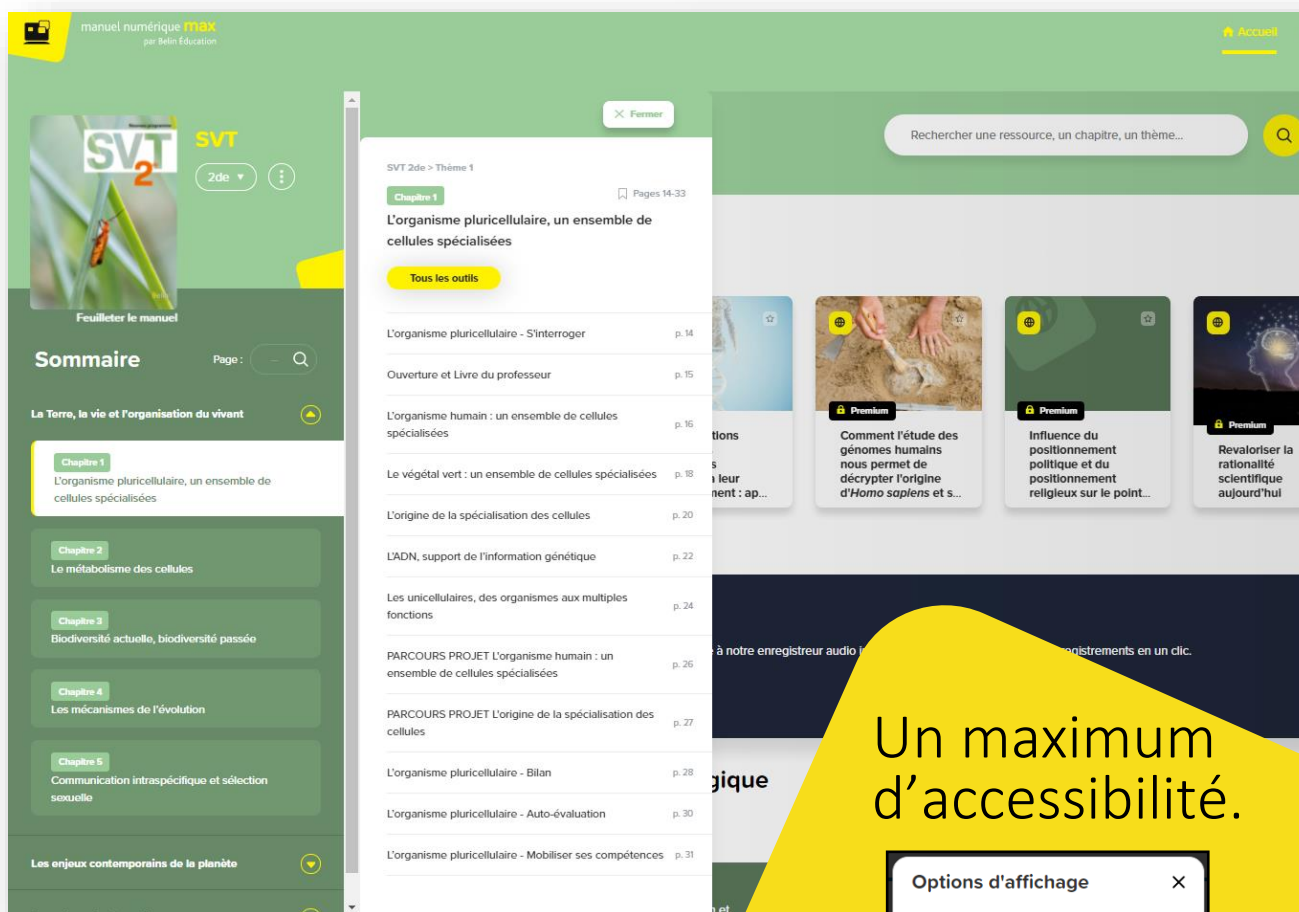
manuel numérique max
par Belin Éducation

Accueil

SVT 2

SVT

2de

Feuilleter le manuel

Sommaire

Page :

La Terre, la vie et l'organisation du vivant

Chapitre 1
L'organisme pluricellulaire, un ensemble de cellules spécialisées

Chapitre 2
Le métabolisme des cellules

Chapitre 3
Biodiversité actuelle, biodiversité passée

Chapitre 4
Les mécanismes de l'évolution

Chapitre 5
Communication intraspécifique et sélection sexuelle

Les enjeux contemporains de la planète

Fermer

SVT 2de > Thème 1

Chapitre 1

Pages 14-33

L'organisme pluricellulaire, un ensemble de cellules spécialisées

Tous les outils

| | |
|---|---|
| L'organisme pluricellulaire - S'interroger | p. 14 |
| Ouverture et Livre du professeur | p. 15 |
| L'organisme humain : un ensemble de cellules spécialisées | p. 16 |
| Le végétal vert : un ensemble de cellules spécialisées | p. 18 |
| L'origine de la spécialisation des cellules | p. 20 |
| L'ADN, support de l'information génétique | p. 22 |
| Les unicellulaires, des organismes aux multiples fonctions | p. 24 |
| PARCOURS PROJET L'organisme humain : un ensemble de cellules spécialisées | p. 26 |
| PARCOURS PROJET L'origine de la spécialisation des cellules | p. 27 |
| L'organisme pluricellulaire - Bilan | p. 28 |
| L'organisme pluricellulaire - Auto-évaluation | p. 30 |
| L'organisme pluricellulaire - Mobiliser ses compétences | p. 31 |

Rechercher une ressource, un chapitre, un thème...

tions
s
leur
ment : ap...

Premium
Comment l'étude des génomes humains nous permet de décrypter l'origine d'Homo sapiens et s...

Premium
Influence du positionnement politique et du positionnement religieux sur le point...

Premium
Revaloriser la rationalité scientifique aujourd'hui

à notre enregistreur audio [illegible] gistrements en un clic.

gique

Un maximum d'accessibilité.

Options d'affichage